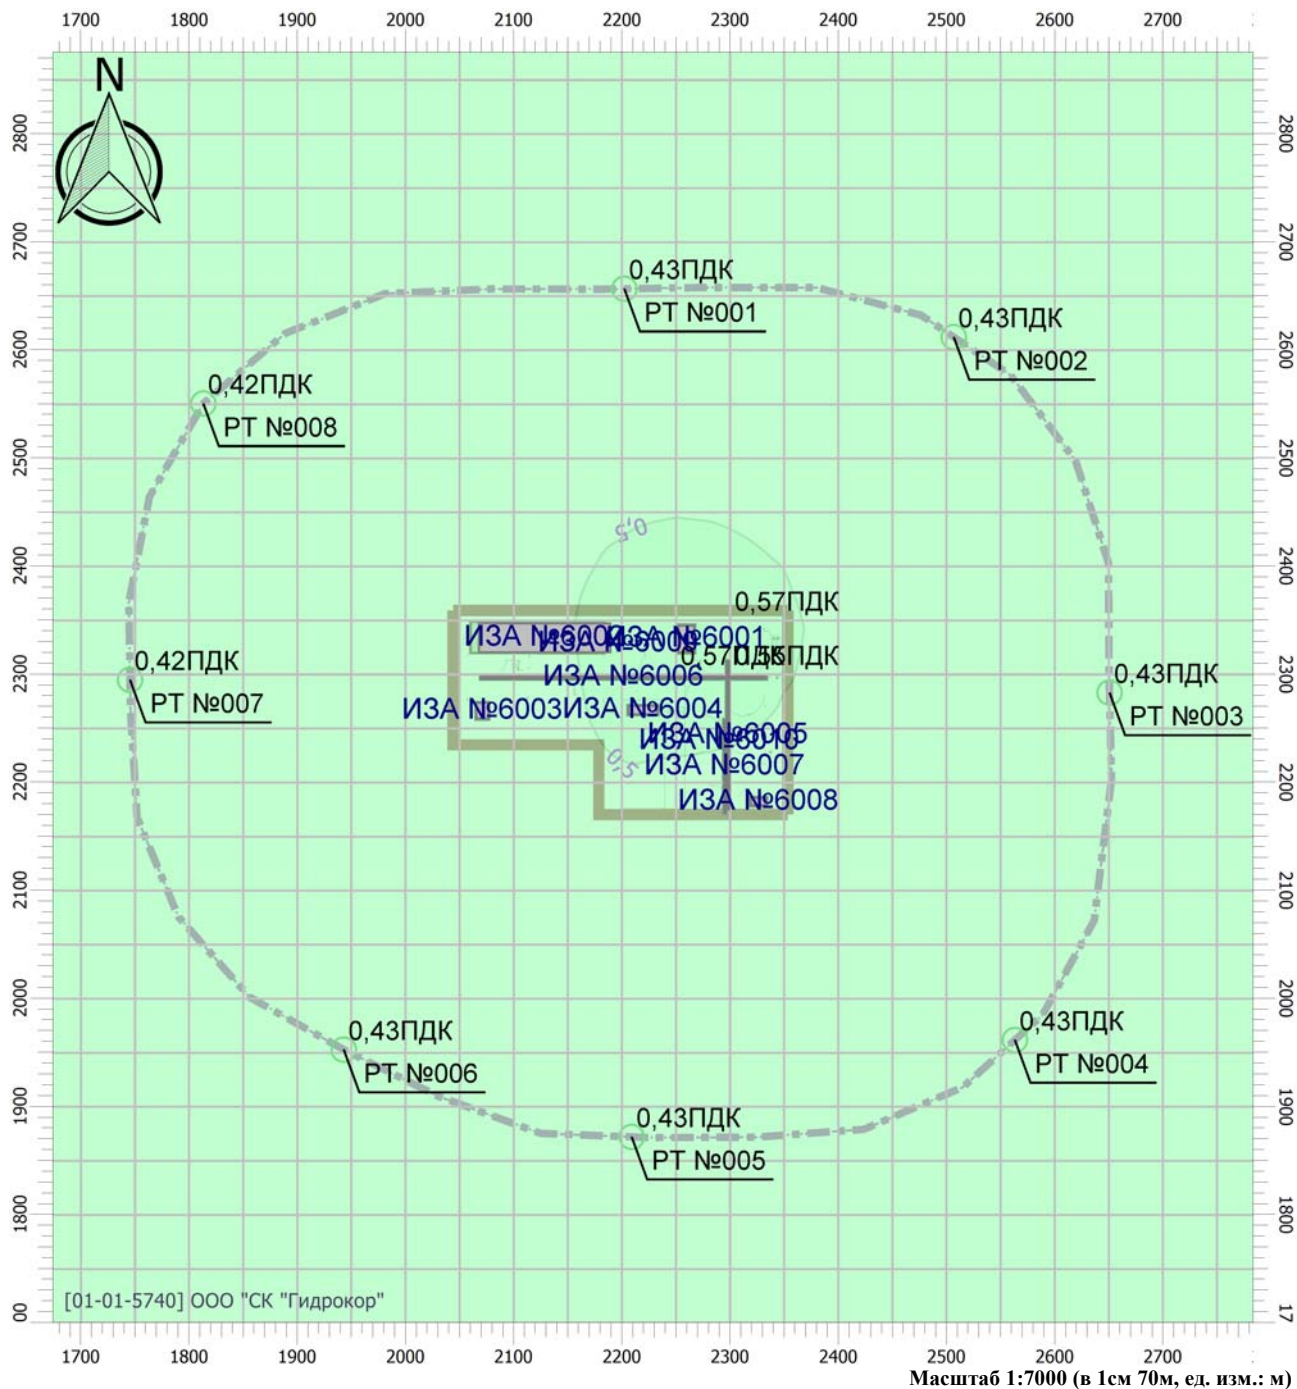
1700 1800 1900 2000 2100 2200 2300 2400 2500 2600 2700

N

2800 2700 2600 2500 2400 2300 2200 2100 2000 1900 1800 00

2800 2700 2600 2500 2400 2300 2200 2100 2000 1900 1800 17

0,43ПДК
РТ №001

0,43ПДК
РТ №002

0,42ПДК
РТ №008

0,5

0,57ПДК

ИЗА №6002 ИЗА №6009 ИЗА №6001
0,57ПДК 0,56ПДК
ИЗА №6006

0,42ПДК
РТ №007

0,43ПДК
РТ №003

ИЗА №6003 ИЗА №6004
ИЗА №6005
ИЗА №6010
0,5
ИЗА №6007
ИЗА №6008

0,43ПДК
РТ №006

0,43ПДК
РТ №004

0,43ПДК
РТ №005

[01-01-5740] ООО "СК "Гидрокор"

1700 1800 1900 2000 2100 2200 2300 2400 2500 2600 2700

Масштаб 1:7000 (в 1см 70м, ед. изм.: м)